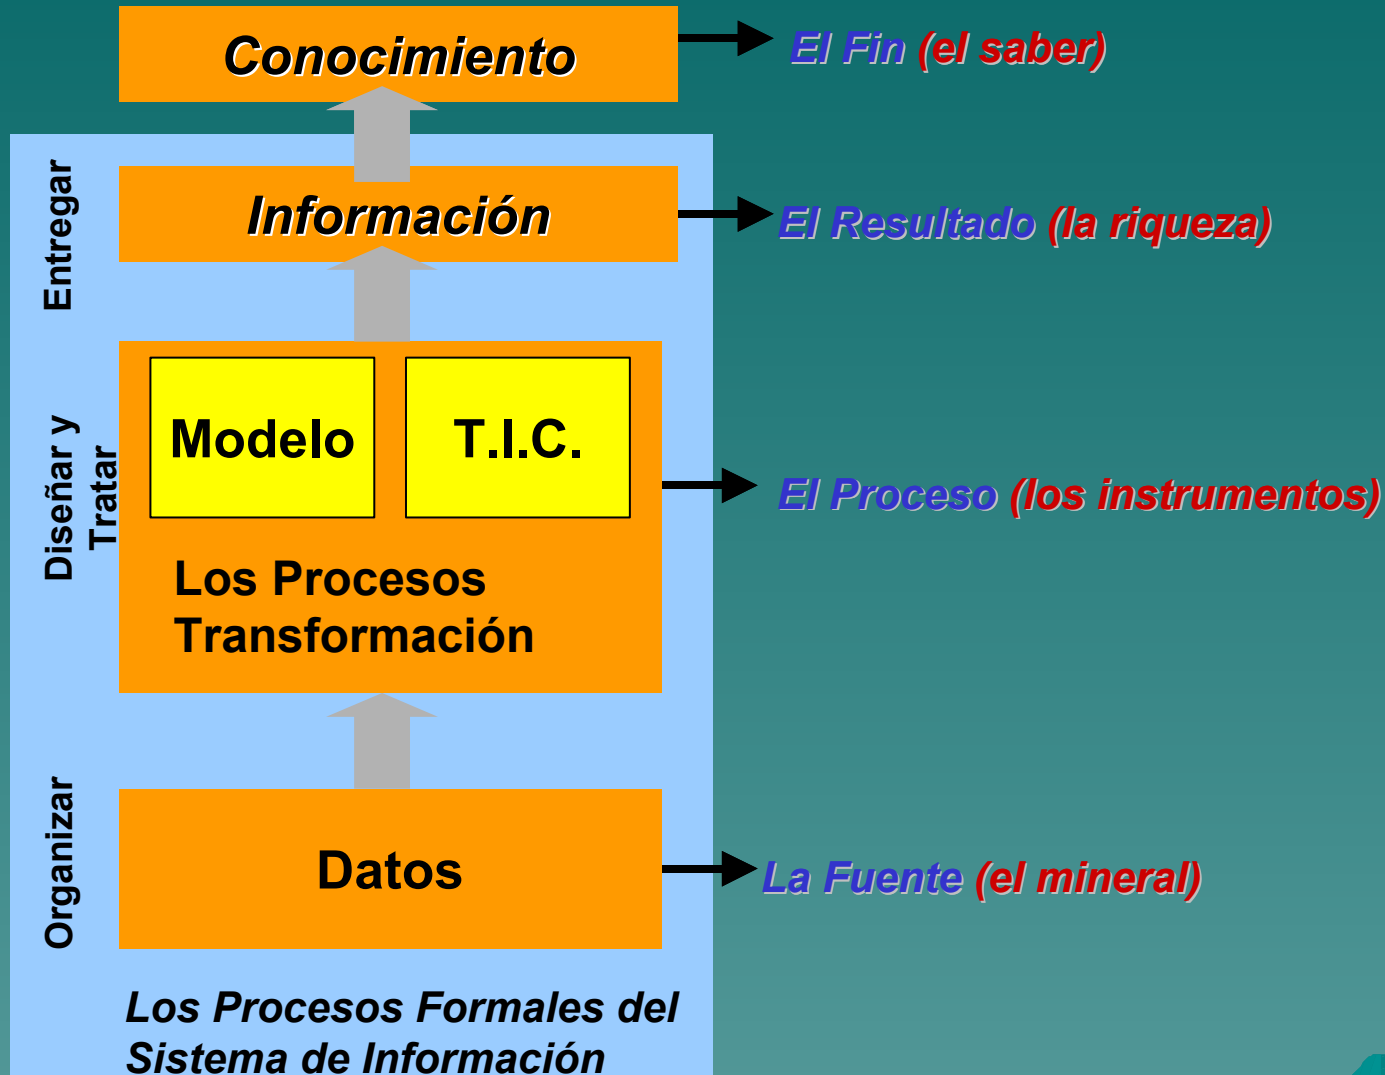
Conocimiento

El Fin (el saber)

Entregar

Información

El Resultado (la riqueza)

Diseñar y Tratar

Modelo

T.I.C.

Los Procesos Transformación

El Proceso (los instrumentos)

Organizar

Datos

La Fuente (el mineral)

Los Procesos Formales del Sistema de Información